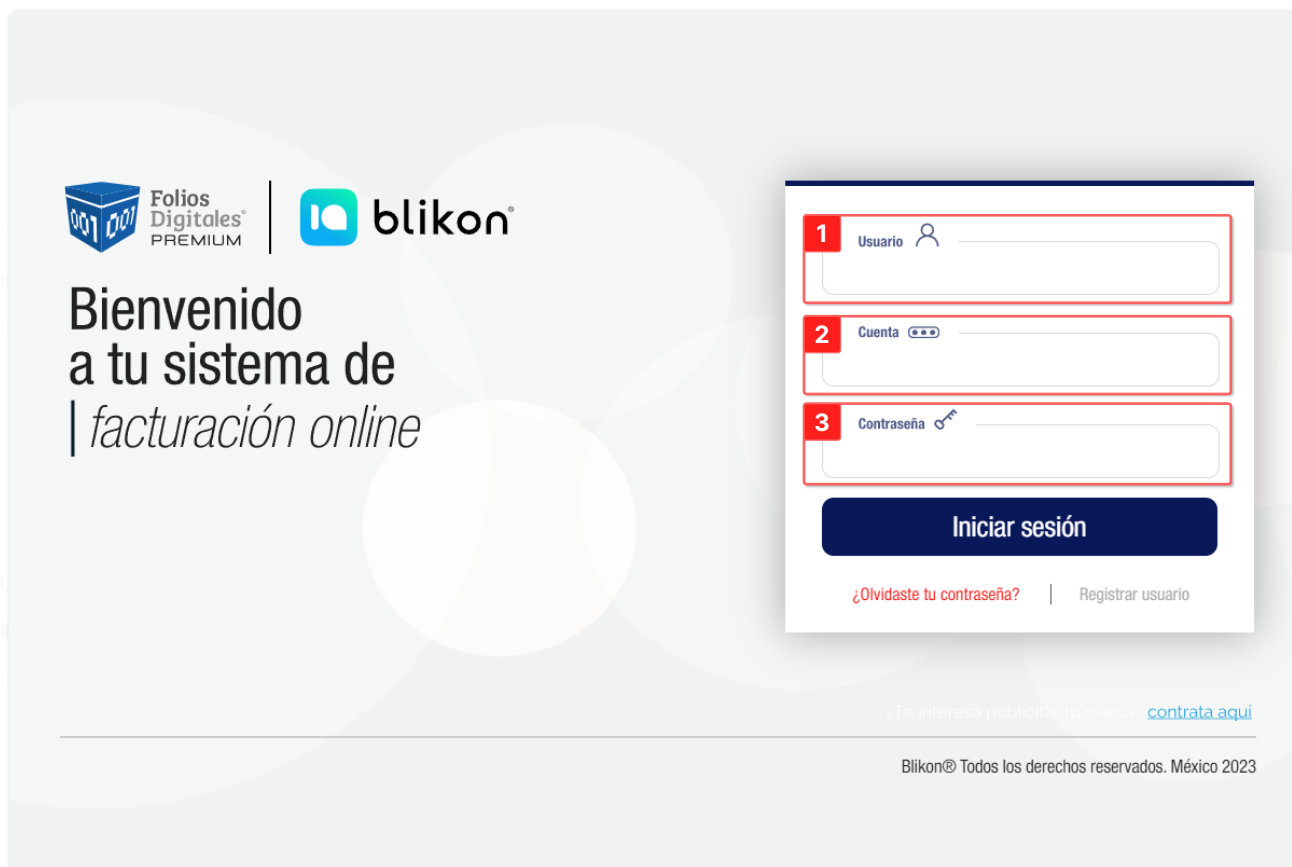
001 001

Folios Digitales® PREMIUM

blikon®

Bienvenido a tu sistema de | facturación online

1 Usuario

2 Cuenta

3 Contraseña

Iniciar sesión

¿Olvidaste tu contraseña? | Registrar usuario

¿Te interesa publicitar tu marca? contrata aquí

Blikon® Todos los derechos reservados. México 2023